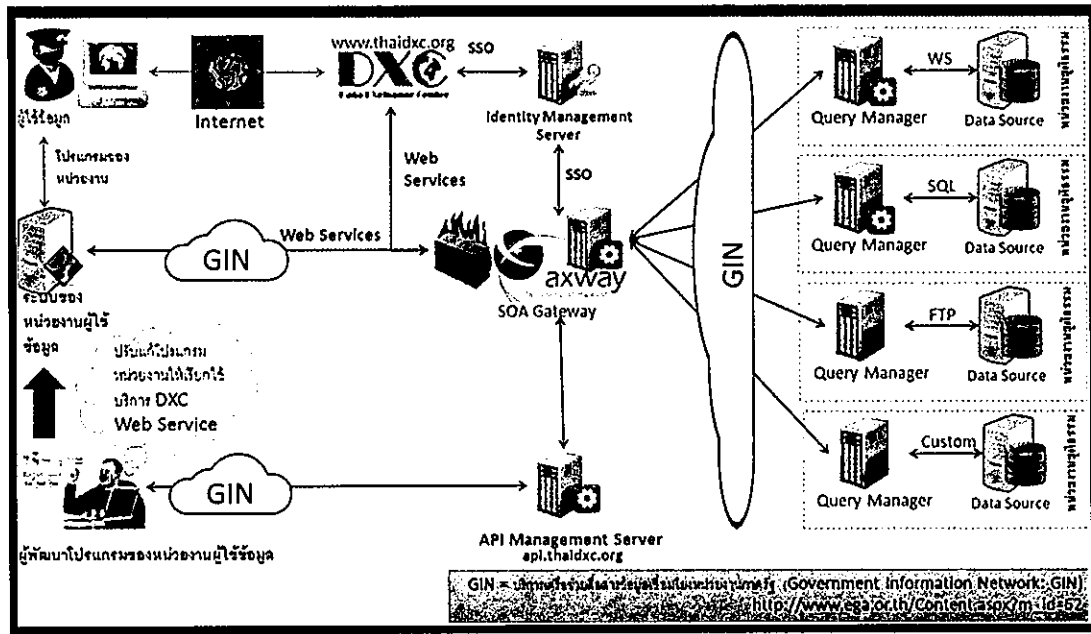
ผู้ใช้ข้อมูล

Internet

www.thaidxc.org
DXC

SSO

Identity Management Server

โปรแกรมของหน่วยงาน

Web Services

SSO

GIN

Web Services

ระบบของหน่วยงานผู้ใช้ข้อมูล

axway
SOA Gateway

ปรับแก้โปรแกรมหน่วยงานให้เรียกใช้บริการ DXC Web Service

GIN

GIN

API Management Server
api.thaidxc.org

ผู้พัฒนาโปรแกรมของหน่วยงานผู้ใช้ข้อมูล

Query Manager
WS
Data Source
หน่วยงานผู้ให้บริการ

Query Manager
SQL
Data Source
หน่วยงานผู้ให้บริการ

Query Manager
FTP
Data Source
หน่วยงานผู้ให้บริการ

Query Manager
Custom
Data Source
หน่วยงานผู้ให้บริการ

GIN = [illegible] (Government Information Network: GIN)
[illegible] http://www.ega.or.th/Content.aspx?m=id=62